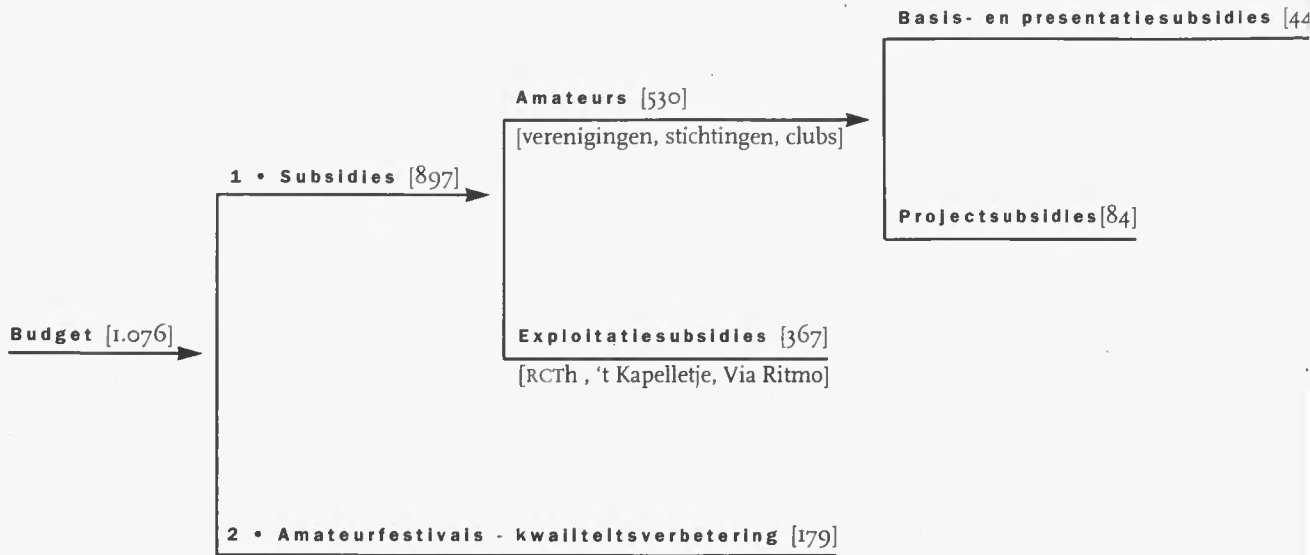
Basis- en presentatiesubsidies [44

Amateurs [530]

[verenigingen, stichtingen, clubs]

1 • Subsidies [897]

Projectsubsidies [84]

Budget [1.076]

Exploitatiesubsidies [367]

[RCTh , 't Kapelletje, Via Ritmo]

2 • Amateurfestivals - kwaliteitsverbetering [179]